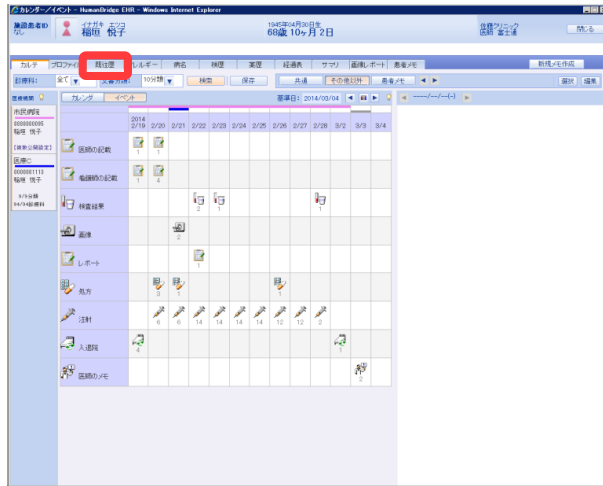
カレンダー/イベント - HumanBridge EHR - Windows Internet Explorer

施設患者ID なし

イナガキ エツコ
稲垣 悦子

1945年04月30日生
68歳 10ヶ月 2日

住民クリニック
医師 富士通

閉じる

カルテ | プロファイル | 既往歴 | アレルギー | 病名 | 検歴 | 薬歴 | 経過表 | サマリ | 画像レポート | 患者メモ

新規メモ作成

診療科: 全て | 文書分類: 30分類 | 検索 | 保存 | 共通 | その他以外 | 患者メモ

選択 | 編集

医療機関

市民病院
0000000006
稲垣 悦子

[患者公開設定]

医療C
0000001113
稲垣 悦子

3/3分類
04/04前後科

カレンダ | イベント

基準日: 2014/03/04

| | 2014 2/19 | 2/20 | 2/21 | 2/22 | 2/23 | 2/24 | 2/25 | 2/26 | 2/27 | 2/28 | 3/2 | 3/3 | 3/4 |
|---|---|---|---|---|---|---|---|---|---|---|---|---|---|
| 医師の記載 | 1 | 1 | | | | | | | | | | | |
| 看護師の記載 | 1 | 4 | | | | | | | | | | | |
| 検査結果 | | | | 2 | 1 | | | | 1 | | | | |
| 画像 | | | 2 | | | | | | | | | | |
| レポート | | | | 1 | | | | | | | | | |
| 処方 | | 3 | 1 | | | | | 1 | | | | | |
| 注射 | | 6 | 6 | 14 | 14 | 14 | 14 | 12 | 12 | 2 | | | |
| 入退院 | 4 | | | | | | | | | | 1 | | |
| 医師のメモ | | | | | | | | | | | | 2 | |